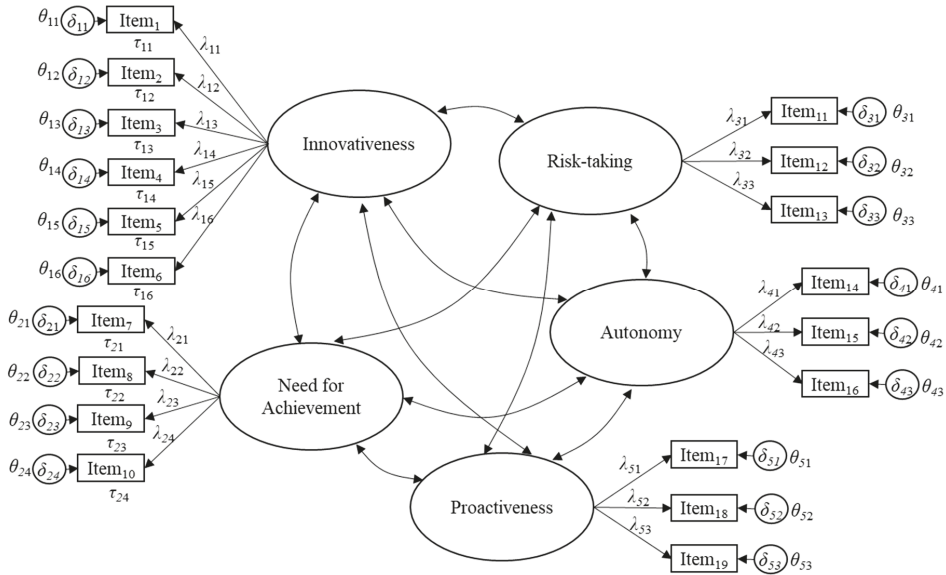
$\theta_{11}$ $\delta_{11}$ Item$_1$ $\tau_{11}$ $\lambda_{11}$

$\theta_{12}$ $\delta_{12}$ Item$_2$ $\tau_{12}$ $\lambda_{12}$

$\theta_{13}$ $\delta_{13}$ Item$_3$ $\tau_{13}$ $\lambda_{13}$

$\theta_{14}$ $\delta_{14}$ Item$_4$ $\tau_{14}$ $\lambda_{14}$

$\theta_{15}$ $\delta_{15}$ Item$_5$ $\tau_{15}$ $\lambda_{15}$

$\theta_{16}$ $\delta_{16}$ Item$_6$ $\tau_{16}$ $\lambda_{16}$

Innovativeness

Risk-taking

$\lambda_{31}$ Item$_{11}$ $\delta_{31}$ $\theta_{31}$

$\lambda_{32}$ Item$_{12}$ $\delta_{32}$ $\theta_{32}$

$\lambda_{33}$ Item$_{13}$ $\delta_{33}$ $\theta_{33}$

$\theta_{21}$ $\delta_{21}$ Item$_7$ $\tau_{21}$ $\lambda_{21}$

$\theta_{22}$ $\delta_{22}$ Item$_8$ $\tau_{22}$ $\lambda_{22}$

$\theta_{23}$ $\delta_{23}$ Item$_9$ $\tau_{23}$ $\lambda_{23}$

$\theta_{24}$ $\delta_{24}$ Item$_{10}$ $\tau_{24}$ $\lambda_{24}$

Need for Achievement

Autonomy

$\lambda_{41}$ Item$_{14}$ $\delta_{41}$ $\theta_{41}$

$\lambda_{42}$ Item$_{15}$ $\delta_{42}$ $\theta_{42}$

$\lambda_{43}$ Item$_{16}$ $\delta_{43}$ $\theta_{43}$

Proactiveness

$\lambda_{51}$ Item$_{17}$ $\delta_{51}$ $\theta_{51}$

$\lambda_{52}$ Item$_{18}$ $\delta_{52}$ $\theta_{52}$

$\lambda_{53}$ Item$_{19}$ $\delta_{53}$ $\theta_{53}$